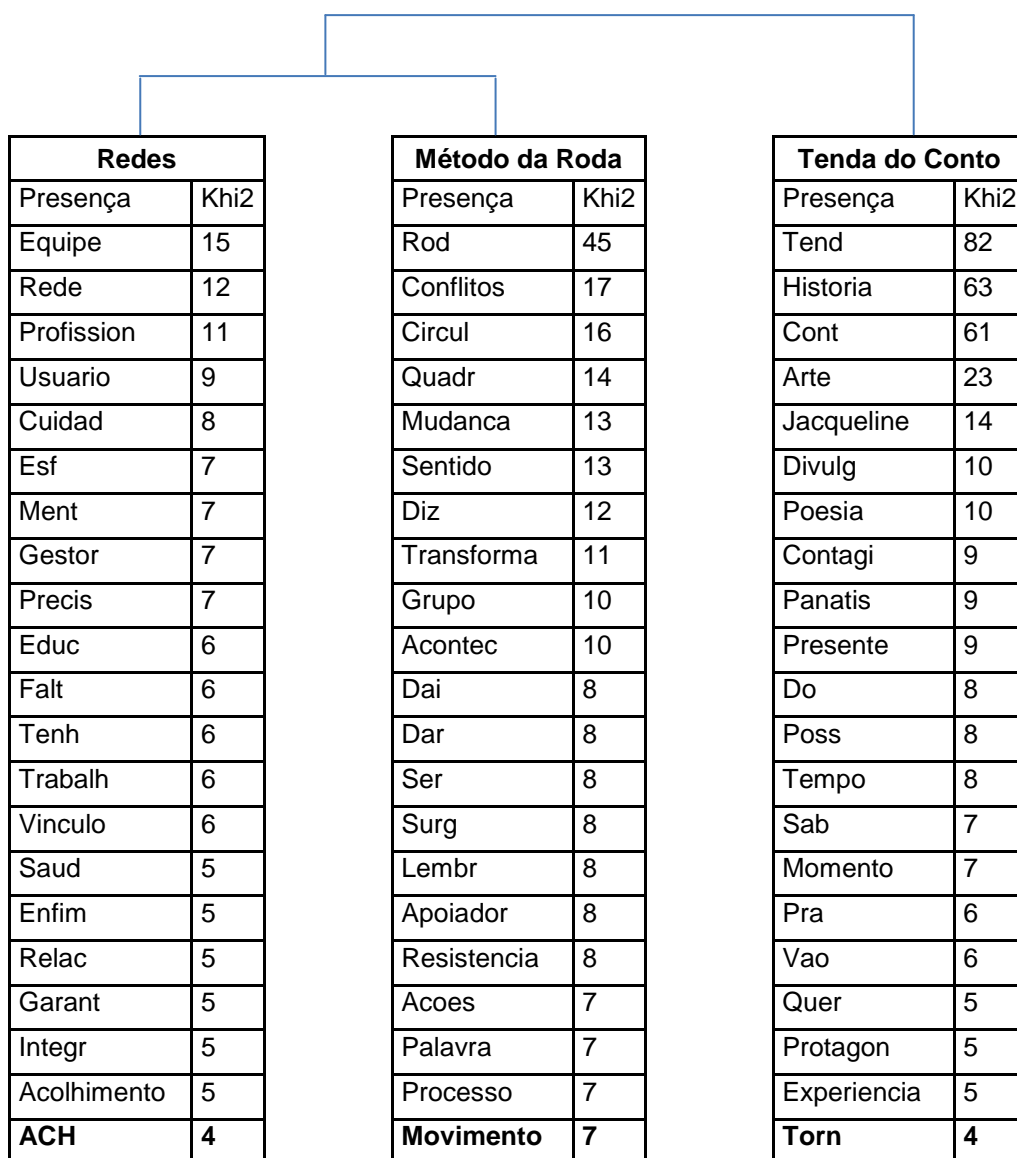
| Redes | |
|---|---|
| Presença | Khi2 |
| Equipe | 15 |
| Rede | 12 |
| Profission | 11 |
| Usuario | 9 |
| Cuidad | 8 |
| Esf | 7 |
| Ment | 7 |
| Gestor | 7 |
| Precis | 7 |
| Educ | 6 |
| Falt | 6 |
| Tenh | 6 |
| Trabalh | 6 |
| Vinculo | 6 |
| Saud | 5 |
| Enfim | 5 |
| Relac | 5 |
| Garant | 5 |
| Integr | 5 |
| Acolhimento | 5 |
| **ACH** | **4** |

| Método da Roda | |
|---|---|
| Presença | Khi2 |
| Rod | 45 |
| Conflitos | 17 |
| Circul | 16 |
| Quadr | 14 |
| Mudanca | 13 |
| Sentido | 13 |
| Diz | 12 |
| Transforma | 11 |
| Grupo | 10 |
| Acontec | 10 |
| Dai | 8 |
| Dar | 8 |
| Ser | 8 |
| Surg | 8 |
| Lembr | 8 |
| Apoiador | 8 |
| Resistencia | 8 |
| Acoes | 7 |
| Palavra | 7 |
| Processo | 7 |
| **Movimento** | **7** |

| Tenda do Conto | |
|---|---|
| Presença | Khi2 |
| Tend | 82 |
| Historia | 63 |
| Cont | 61 |
| Arte | 23 |
| Jacqueline | 14 |
| Divulg | 10 |
| Poesia | 10 |
| Contagi | 9 |
| Panatis | 9 |
| Presente | 9 |
| Do | 8 |
| Poss | 8 |
| Tempo | 8 |
| Sab | 7 |
| Momento | 7 |
| Pra | 6 |
| Vao | 6 |
| Quer | 5 |
| Protagon | 5 |
| Experiencia | 5 |
| **Torn** | **4** |